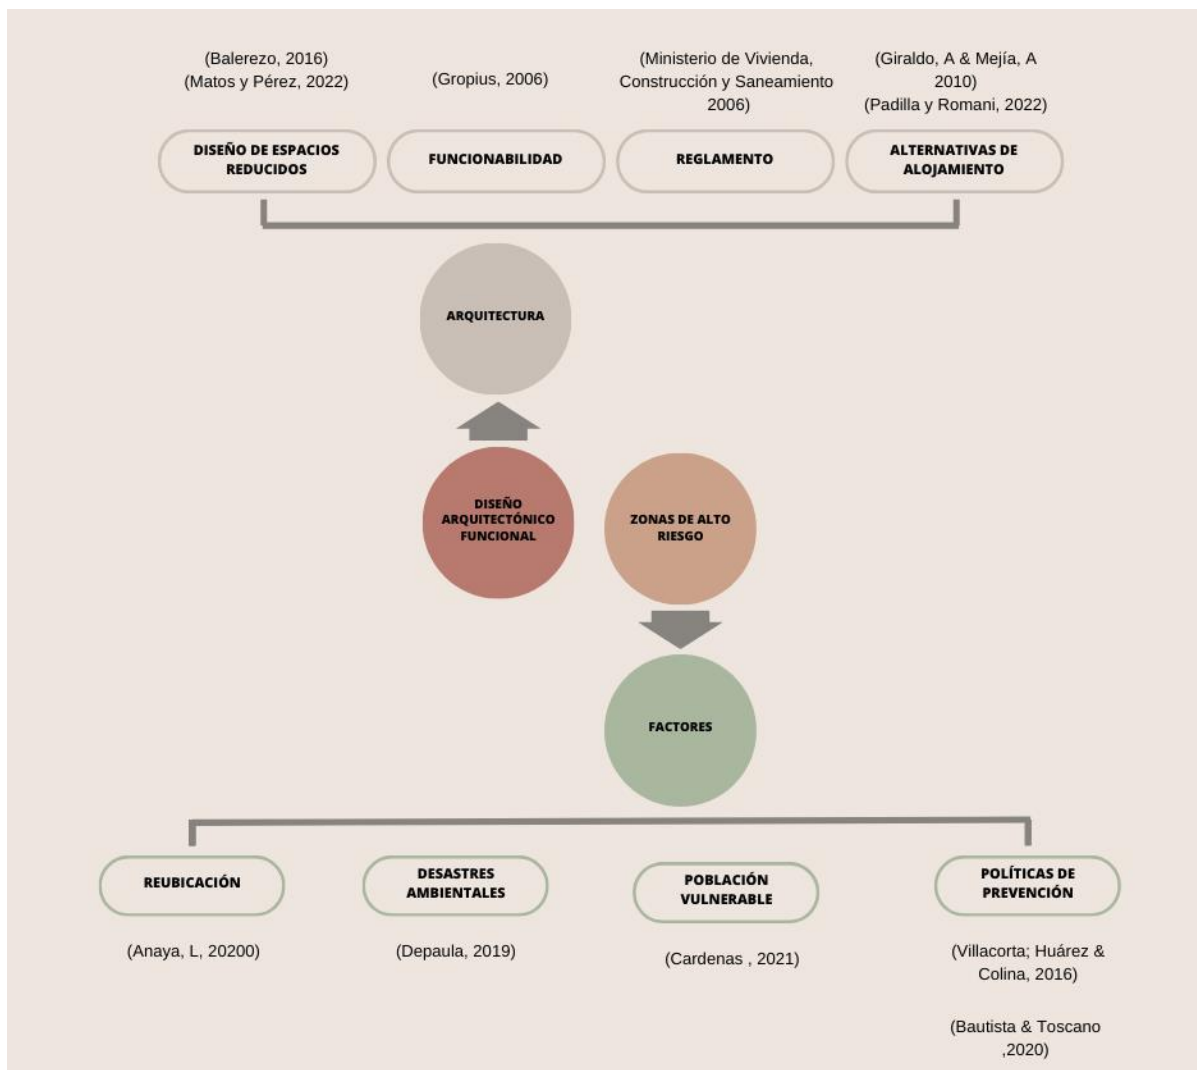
(Balerezo, 2016)
(Matos y Pérez, 2022)

(Gropius, 2006)

(Ministerio de Vivienda, Construcción y Saneamiento 2006)

(Giraldo, A & Mejía, A 2010)
(Padilla y Romani, 2022)

DISEÑO DE ESPACIOS REDUCIDOS

FUNCIONABILIDAD

REGLAMENTO

ALTERNATIVAS DE ALOJAMIENTO

ARQUITECTURA

DISEÑO ARQUITECTÓNICO FUNCIONAL

ZONAS DE ALTO RIESGO

FACTORES

REUBICACIÓN

DESASTRES AMBIENTALES

POBLACIÓN VULNERABLE

POLÍTICAS DE PREVENCIÓN

(Anaya, L, 20200)

(Depaula, 2019)

(Cardenas , 2021)

(Villacorta; Huárez & Colina, 2016)

(Bautista & Toscano ,2020)